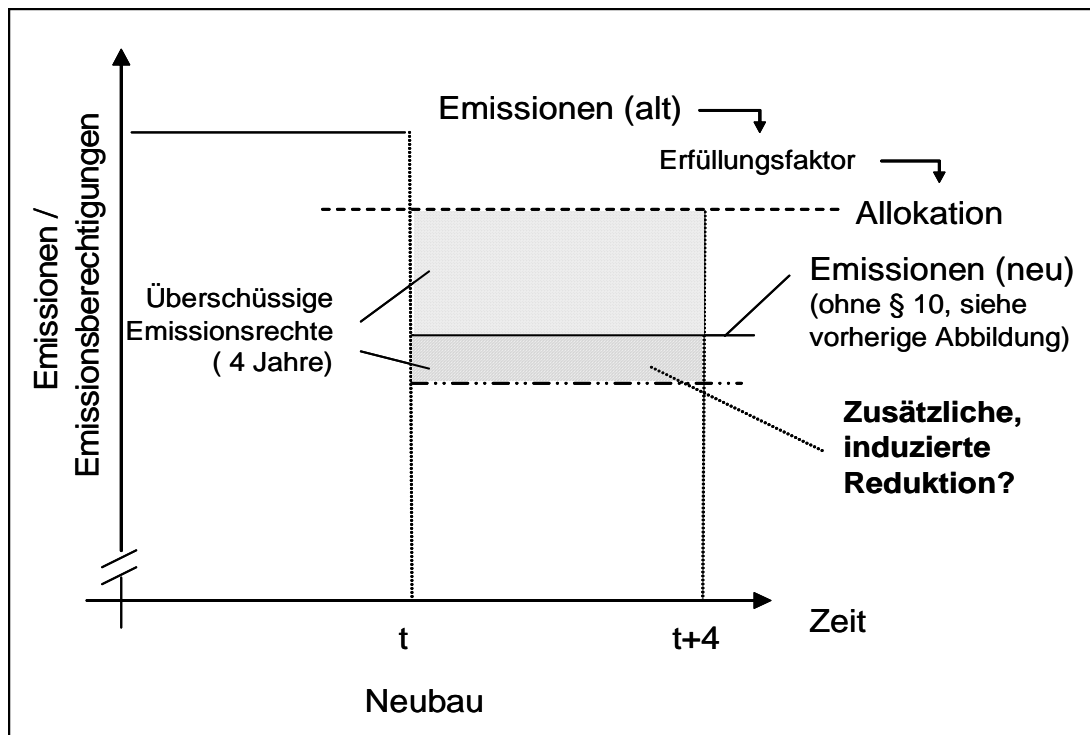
Emissionen / Emissionsberechtigungen

Emissionen (alt)

Erfüllungsfaktor

Allokation

Überschüssige Emissionsrechte ( 4 Jahre)

Emissionen (neu) (ohne § 10, siehe vorherige Abbildung)

**Zusätzliche, induzierte Reduktion?**

Zeit

t

t+4

Neubau